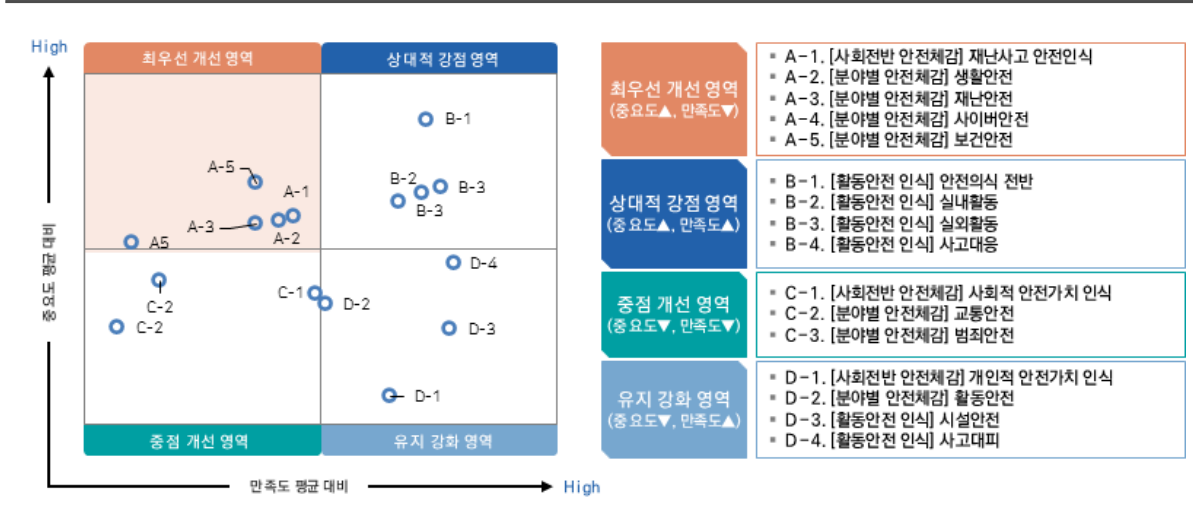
High

최우선 개선 영역

상대적 강점 영역

A-5

A-1

A-3

A-2

A5

B-1

B-2

B-3

B-3

D-4

C-2

C-1

D-2

C-2

D-3

D-1

중점 개선 영역

유지 강화 영역

중요도 평균 대비

만족도 평균 대비

High

최우선 개선 영역
(중요도▲, 만족도▼)

▪ A-1. [사회전반 안전체감] 재난사고 안전인식
▪ A-2. [분야별 안전체감] 생활안전
▪ A-3. [분야별 안전체감] 재난안전
▪ A-4. [분야별 안전체감] 사이버안전
▪ A-5. [분야별 안전체감] 보건안전

상대적 강점 영역
(중요도▲, 만족도▲)

▪ B-1. [활동안전 인식] 안전의식 전반
▪ B-2. [활동안전 인식] 실내활동
▪ B-3. [활동안전 인식] 실외활동
▪ B-4. [활동안전 인식] 사고대응

중점 개선 영역
(중요도▼, 만족도▼)

▪ C-1. [사회전반 안전체감] 사회적 안전가치 인식
▪ C-2. [분야별 안전체감] 교통안전
▪ C-3. [분야별 안전체감] 범죄안전

유지 강화 영역
(중요도▼, 만족도▲)

▪ D-1. [사회전반 안전체감] 개인적 안전가치 인식
▪ D-2. [분야별 안전체감] 활동안전
▪ D-3. [활동안전 인식] 시설안전
▪ D-4. [활동안전 인식] 사고대피